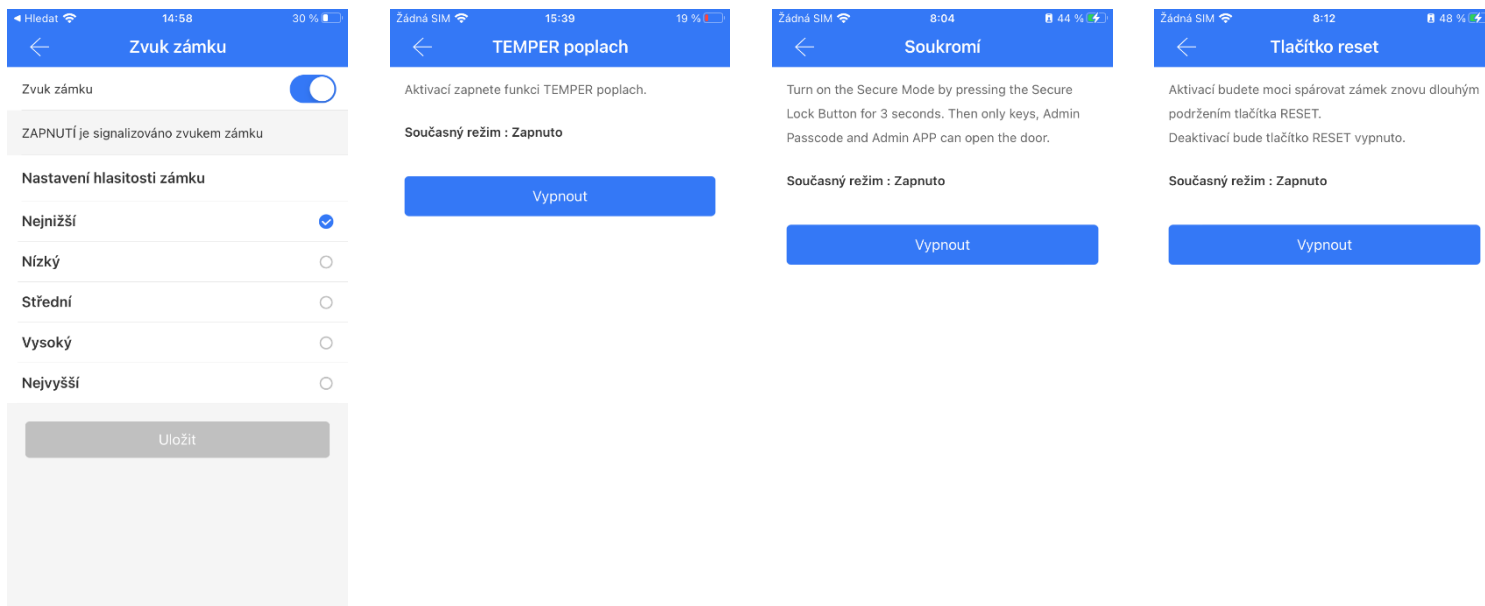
◀ Hledat 14:58 30 %

Zvuk zámku

Zvuk zámku

ZAPNUTÍ je signalizováno zvukem zámku

Nastavení hlasitosti zámku

Nejnižší

Nízký

Střední

Vysoký

Nejvyšší

Uložit

Žádná SIM 15:39 19 %

TEMPER poplach

Aktivací zapnete funkci TEMPER poplach.

Současný režim : Zapnuto

Vypnout

Žádná SIM 8:04 44 %

Soukromí

Turn on the Secure Mode by pressing the Secure Lock Button for 3 seconds. Then only keys, Admin Passcode and Admin APP can open the door.

Současný režim : Zapnuto

Vypnout

Žádná SIM 8:12 48 %

Tlačítko reset

Aktivací budete moci spárovat zámek znovu dlouhým podržením tlačítka RESET.
Deaktivací bude tlačítko RESET vypnuto.

Současný režim : Zapnuto

Vypnout